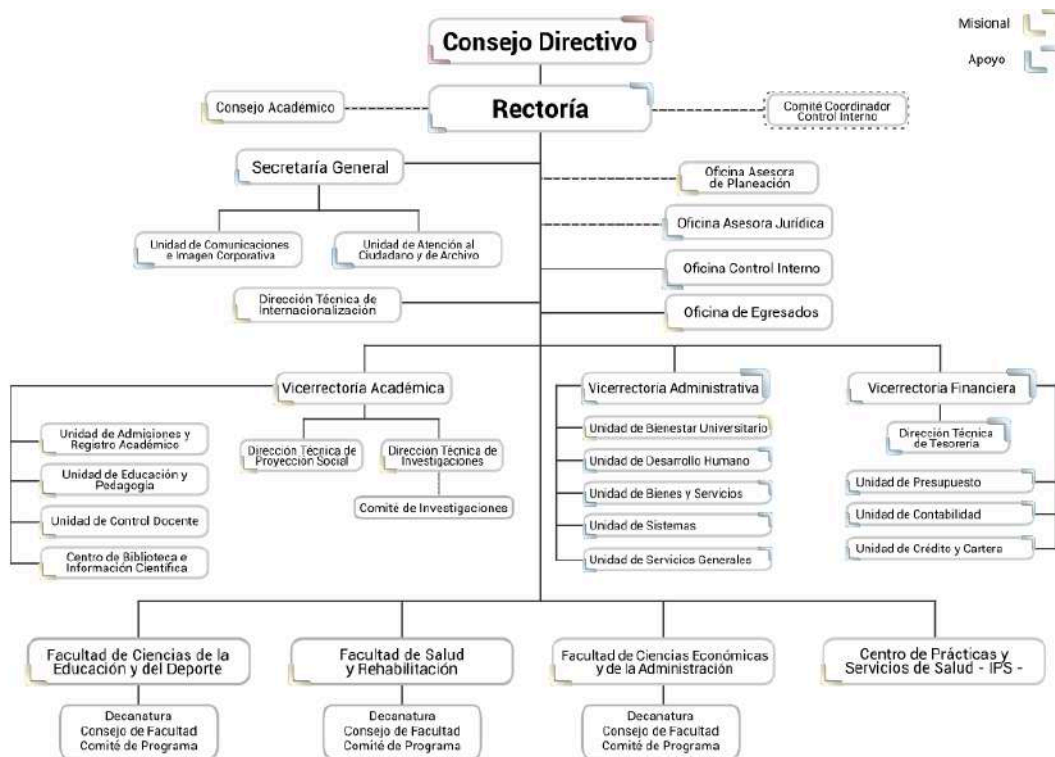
Misional

Apoyo

Consejo Directivo

Consejo Académico

Rectoría

Comité Coordinador Control Interno

Secretaría General

Oficina Asesora de Planeación

Oficina Asesora Jurídica

Unidad de Comunicaciones e Imagen Corporativa

Unidad de Atención al Ciudadano y de Archivo

Oficina Control Interno

Dirección Técnica de Internacionalización

Oficina de Egresados

Vicerrectoría Académica

Vicerrectoria Administrativa

Vicerrectoria Financiera

Unidad de Admisiones y Registro Académico

Dirección Técnica de Proyección Social

Dirección Técnica de Investigaciones

Unidad de Bienestar Universitario

Dirección Técnica de Tesorería

Unidad de Educación y Pedagogía

Unidad de Desarrollo Humano

Comité de Investigaciones

Unidad de Bienes y Servicios

Unidad de Presupuesto

Unidad de Control Docente

Unidad de Sistemas

Unidad de Contabilidad

Centro de Biblioteca e Información Científica

Unidad de Servicios Generales

Unidad de Crédito y Cartera

Facultad de Ciencias de la Educación y del Deporte

Facultad de Salud y Rehabilitación

Facultad de Ciencias Económicas y de la Administración

Centro de Prácticas y Servicios de Salud - IPS -

Decanatura
Consejo de Facultad
Comité de Programa

Decanatura
Consejo de Facultad
Comité de Programa

Decanatura
Consejo de Facultad
Comité de Programa